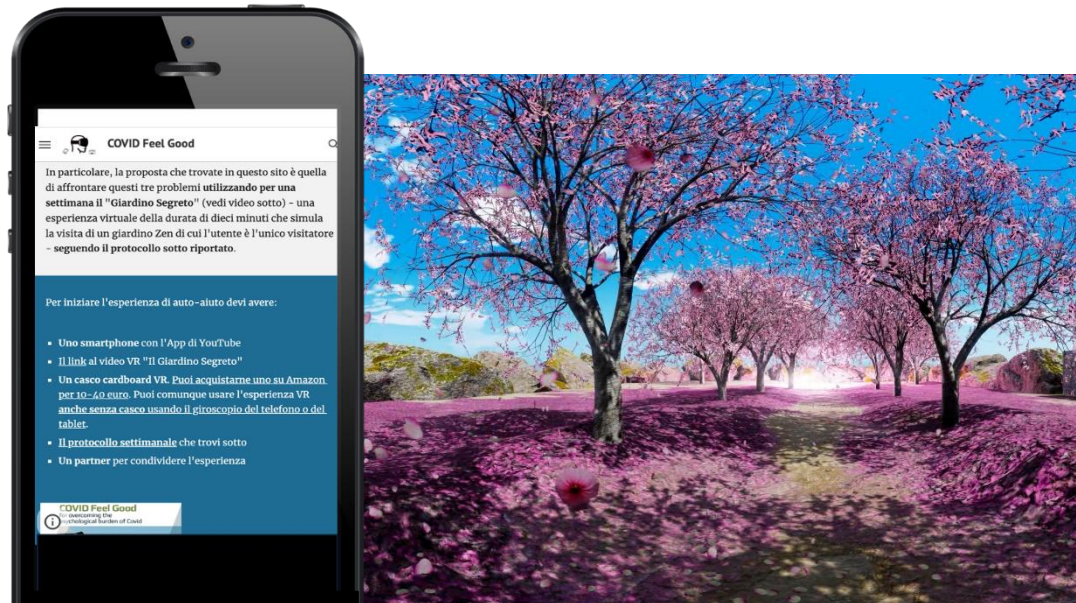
COVID Feel Good

In particolare, la proposta che trovate in questo sito è quella di affrontare questi tre problemi **utilizzando per una settimana il "Giardino Segreto"** (vedi video sotto) - una esperienza virtuale della durata di dieci minuti che simula la visita di un giardino Zen di cui l'utente è l'unico visitatore - **seguendo il protocollo sotto riportato**.

Per iniziare l'esperienza di auto-aiuto devi avere:

- **Uno smartphone** con l'App di YouTube
- Il link al video VR "Il Giardino Segreto"
- **Un casco cardboard VR**. Puoi acquistarne uno su Amazon per 10-40 euro. Puoi comunque usare l'esperienza VR **anche senza casco** usando il giroscopio del telefono o del tablet.
- Il protocollo settimanale che trovi sotto
- **Un partner** per condividere l'esperienza

COVID Feel Good
for overcoming the psychological burden of Covid